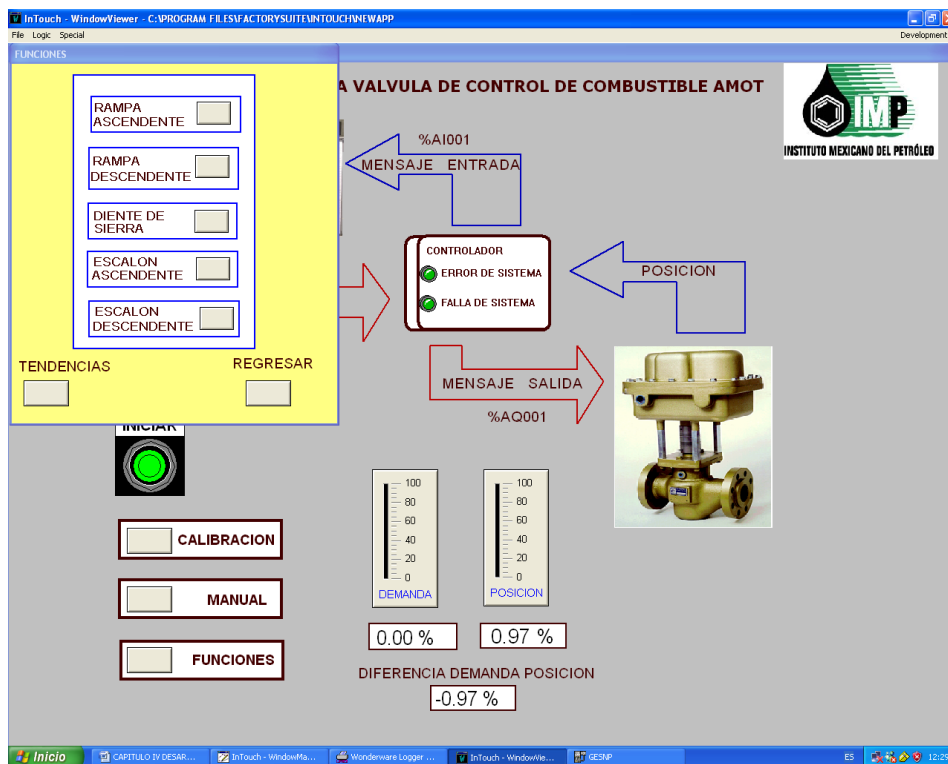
InTouch - WindowViewer - C:\PROGRAM FILES\FACTORYSUITE\INTOUCH\NEWAPP

File Logic Special

Development

FUNCIONES

RAMPA ASCENDENTE

RAMPA DESCENDENTE

DIENTE DE SIERRA

ESCALON ASCENDENTE

ESCALON DESCENDENTE

TENDENCIAS

REGRESAR

A VALVULA DE CONTROL DE COMBUSTIBLE AMOT

IMP

INSTITUTO MEXICANO DEL PETRÓLEO

%AI001

MENSAJE ENTRADA

CONTROLADOR

ERROR DE SISTEMA

FALLA DE SISTEMA

POSICION

MENSAJE SALIDA

%AQ001

INICIAR

100
80
60
40
20
0

DEMANDA

100
80
60
40
20
0

POSICION

CALIBRACION

MANUAL

FUNCIONES

0.00 %

0.97 %

DIFERENCIA DEMANDA POSICION

-0.97 %

Inicio

CAPITULO IV DESAR...

InTouch - WindowMa...

Wonderware Logger ...

InTouch - WindowVie...

GESNP

ES

12:2